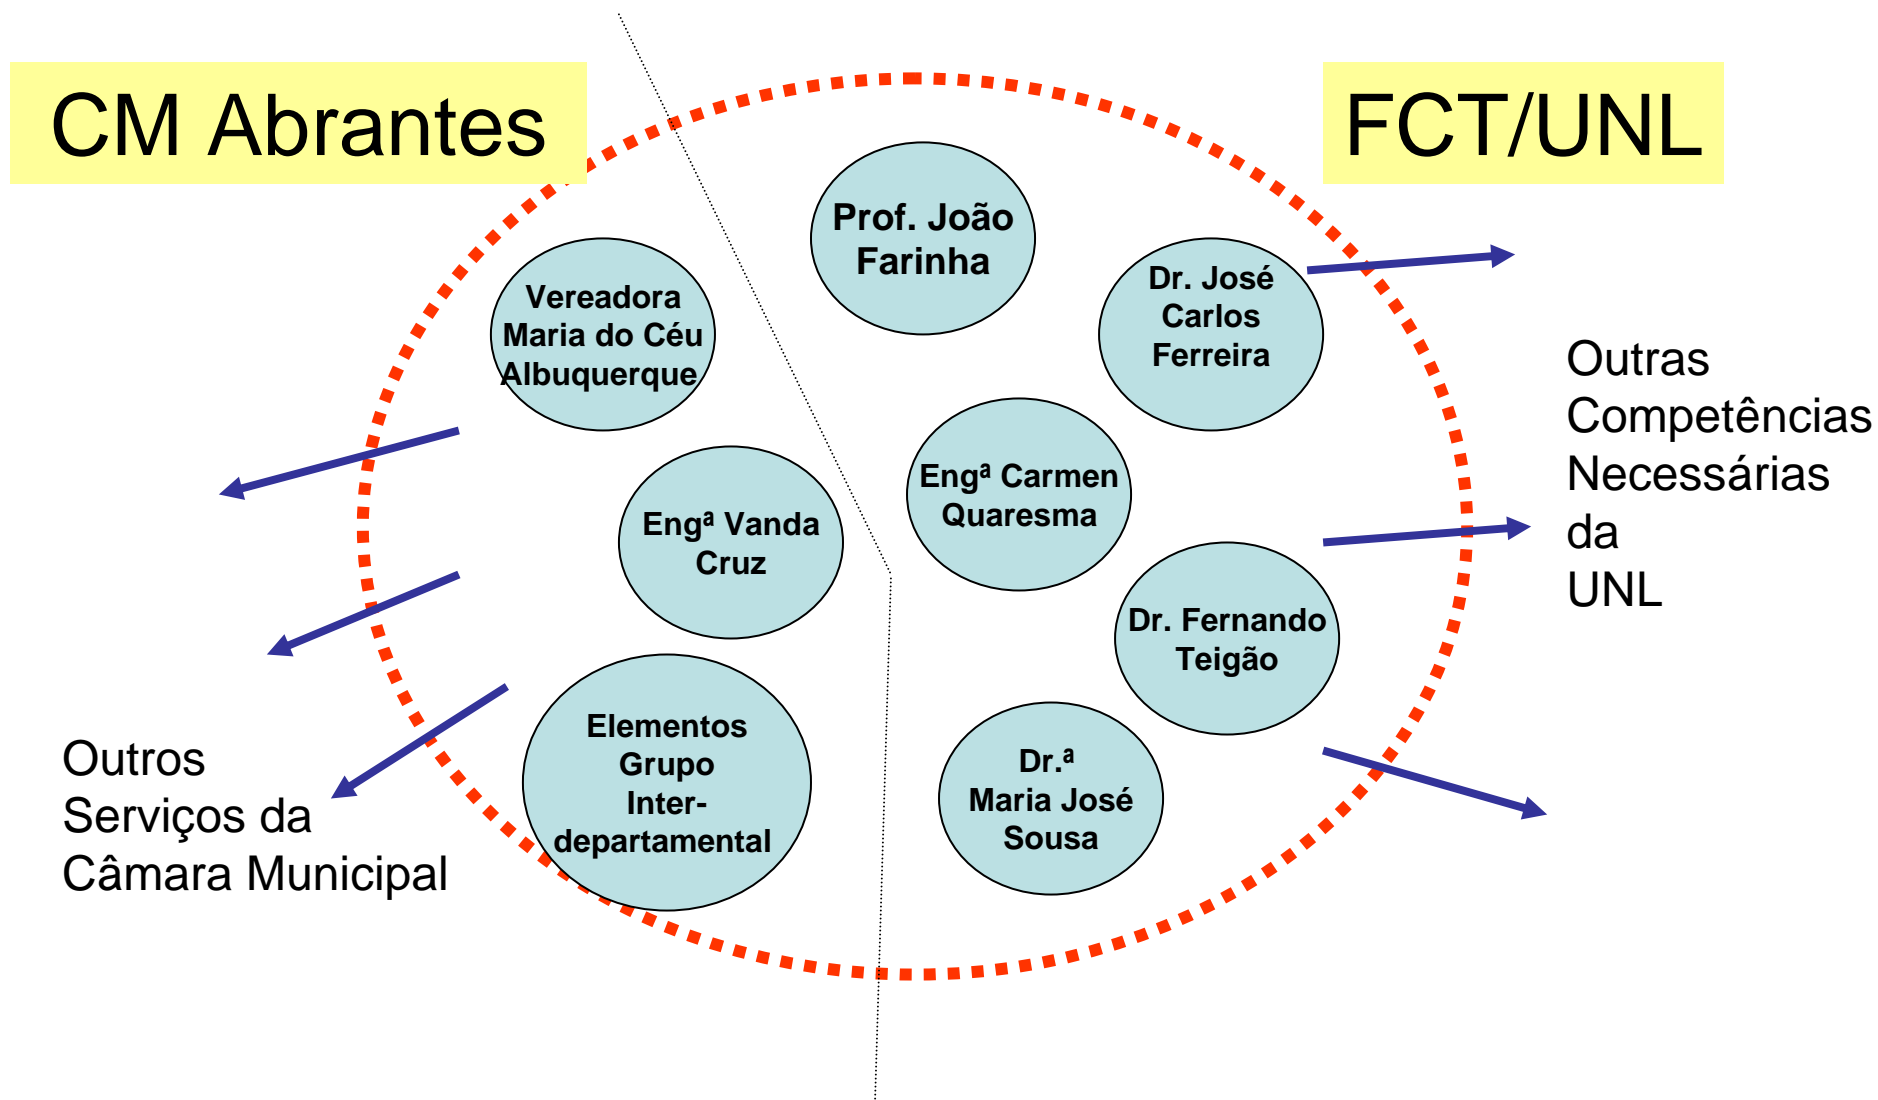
CM Abrantes

FCT/UNL

Prof. João Farinha

Vereadora Maria do Céu Albuquerque

Dr. José Carlos Ferreira

Engª Carmen Quaresma

Engª Vanda Cruz

Dr. Fernando Teigão

Elementos Grupo Inter-departamental

Dr.ª Maria José Sousa

Outras Competências Necessárias da UNL

Outros Serviços da Câmara Municipal